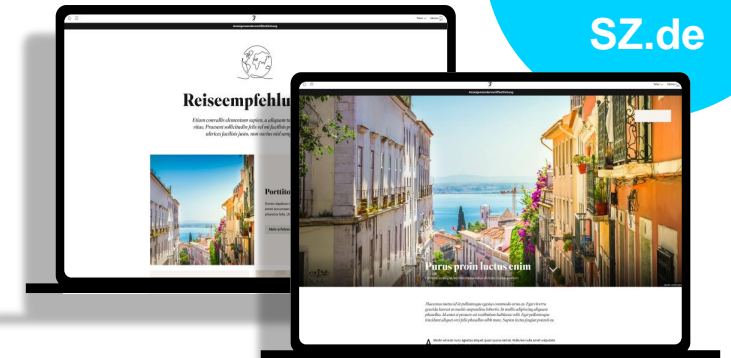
SZ.de

Anzeigensonderveröffentlichung

Reiseempfehlu

Etiam convallis elementum sapien, a aliquam te vitae. Praesent sollicitudin felis vel mi facilisis p ulrices facilisis justo, non varius nisl semp

Porttito

Mehr erfahren

Anzeigensonderveröffentlichung

Purus proin luctus enim

Phasellus metus id in pellentesque egestas commodo urna ac. Eget viverra gravida laoreet at mattis suspendisse lobortis. In mollis adipiscing aliquam phasellus. Id amet id posuere mi vestibulum habitasse velit. Eget pellentesque tincidunt aliquet orci felis phasellus nibh nunc. Sapien lectus feugiat pretium ut.